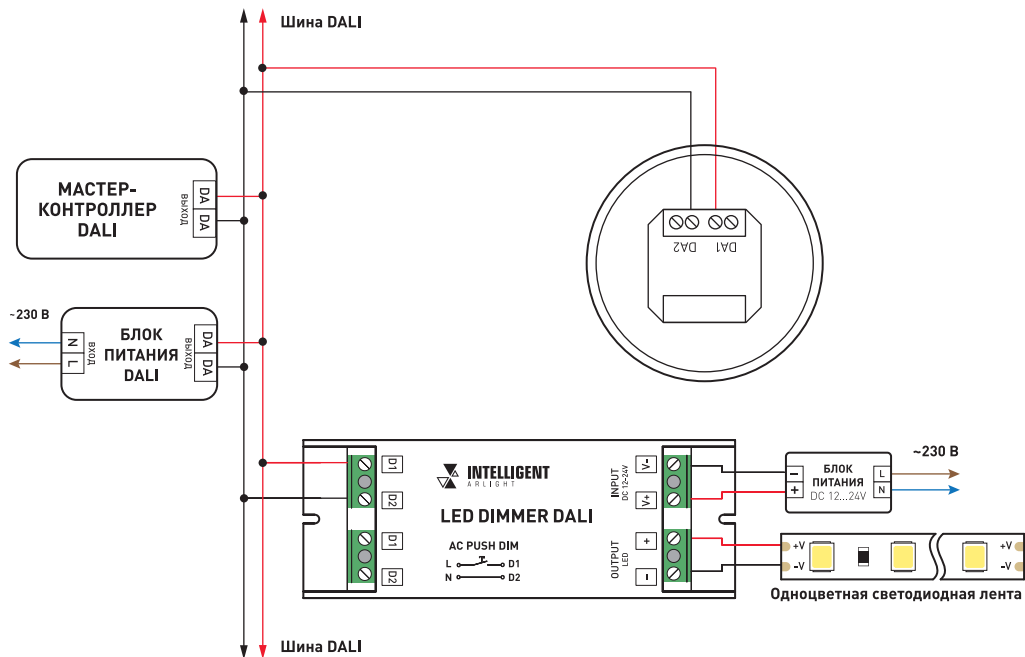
Шина DALI

МАСТЕР-КОНТРОЛЛЕР DALI
ВЫХОД
DA
DA

DA2 DA1

~230 В
N
L
ВХОД
БЛОК ПИТАНИЯ DALI
ВЫХОД
DA
DA

D1
D2
D1
D2

INTELLIGENT
ARLIGHT

LED DIMMER DALI

AC PUSH DIM
L
N
D1
D2

INPUT
DC 12-24V
V-
V+

OUTPUT
LED
+
-

БЛОК ПИТАНИЯ
DC 12...24V
-
+
L
N
~230 В

+V
-V
+V
-V

Одноцветная светодиодная лента

Шина DALI